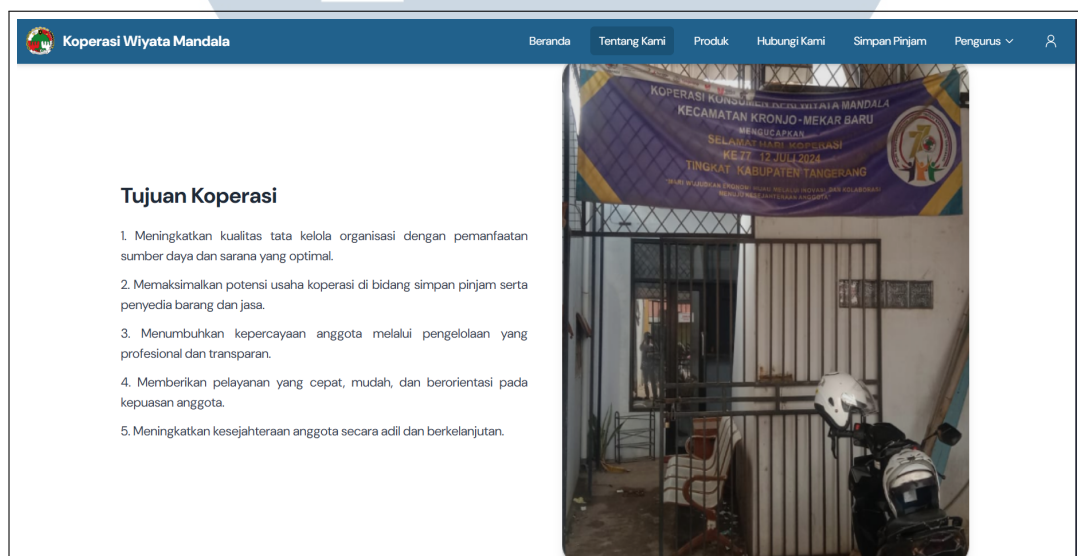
Koperasi Wiyata Mandala

Beranda Tentang Kami Produk Hubungi Kami Simpan Pinjam Pengurus

KOPERASI KONSUMEN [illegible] WIYATA MANDALA
KECAMATAN KRONJO-MEKAR BARU
MENGUCAPKAN
SELAMAT HARI KOPERASI
KE 77 12 JULI 2024
TINGKAT KABUPATEN TANGERANG
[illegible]

Tujuan Koperasi

1. Meningkatkan kualitas tata kelola organisasi dengan pemanfaatan sumber daya dan sarana yang optimal.

2. Memaksimalkan potensi usaha koperasi di bidang simpan pinjam serta penyedia barang dan jasa.

3. Menumbuhkan kepercayaan anggota melalui pengelolaan yang profesional dan transparan.

4. Memberikan pelayanan yang cepat, mudah, dan berorientasi pada kepuasan anggota.

5. Meningkatkan kesejahteraan anggota secara adil dan berkelanjutan.